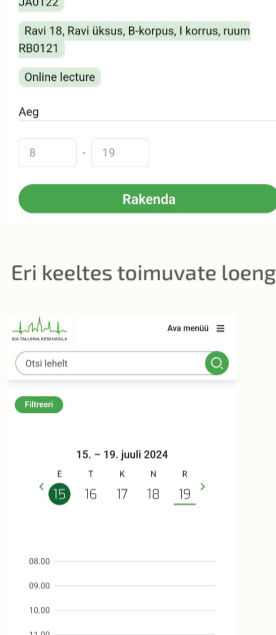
JA0122

Ravi 18, Ravi üksus, B-korpus, I korrus, ruum RB0121

Online lecture

Aeg

8 - 19

Rakenda

Eri keeltes toimuvate loeng

IDA-TALLINNA KESKHAIGLA

Ava menüü

Otsi lehelt

Filtreeri

15. – 19. juuli 2024

| E | T | K | N | R |
|---|---|---|---|---|
| 15 | 16 | 17 | 18 | 19 |

08.00
09.00
10.00
11.00